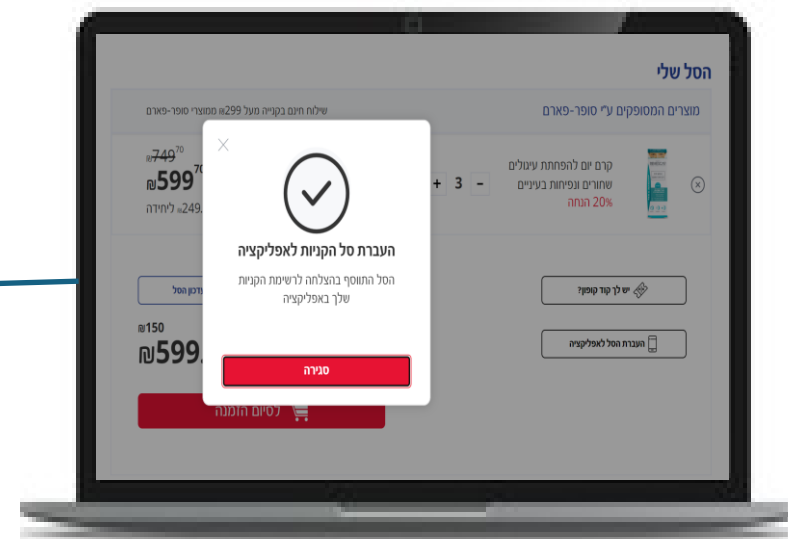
הסל שלי

מוצרים המסופקים ע"י סופר-פארם

שילוח חינם בקנייה מעל 299₪ ממוצרי סופר-פארם

קרם יום להפחתת עיגולים שחורים ונפיחות בעיניים

20% הנחה

- 3 +

$749^{70}$₪

₪$599^{70}$

249.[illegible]₪ ליחידה

יש לך קוד קופון?

העברת הסל לאפליקציה

עדכון הסל

150₪

₪599.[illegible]

לסיום הזמנה

העברת סל הקניות לאפליקציה

הסל התווסף בהצלחה לרשימת הקניות שלך באפליקציה

סגירה